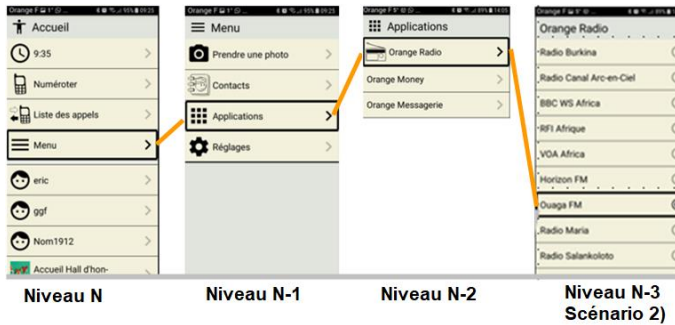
Orange F 1° 95% 09:25
Accueil
9:35
Numéroter
Liste des appels
Menu
eric
ggf
Nom1912
Accueil Hall d'hon-

Orange F 1° 95% 09:25
Menu
Prendre une photo
Contacts
Applications
Réglages

Orange F 1° 89% 14:05
Applications
Orange Radio
Orange Money
Orange Messagerie

Orange F 1° 95% 09:25
Orange Radio
Radio Burkina
Radio Canal Arc-en-Ciel
BBC WS Africa
RFI Afrique
VOA Africa
Horizon FM
Ouaga FM
Radio Maria
Radio Salankoloto

Niveau N
Niveau N-1
Niveau N-2
Niveau N-3
Scénario 2)